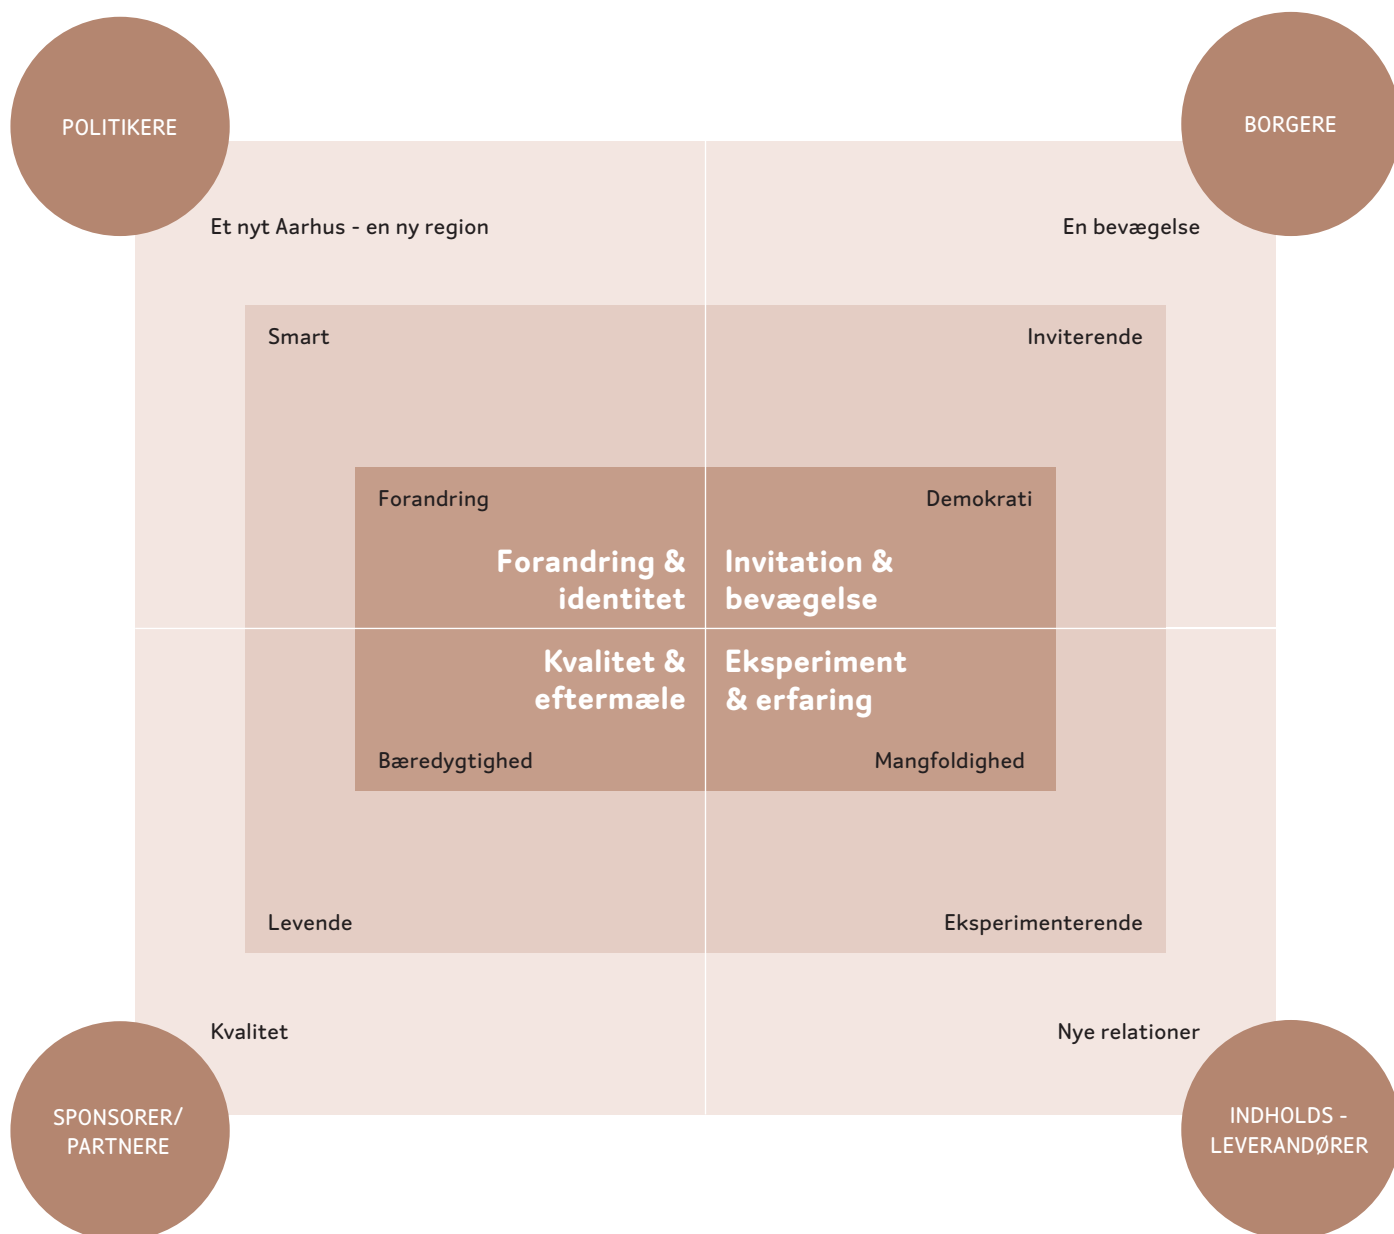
POLITIKERE

BORGERE

Et nyt Aarhus - en ny region

En bevægelse

Smart

Inviterende

Forandring

Demokrati

Forandring & identitet

Invitation & bevægelse

Kvalitet & eftermæle

Eksperiment & erfaring

Bæredygtighed

Mangfoldighed

Levende

Eksperimenterende

Kvalitet

Nye relationer

SPONSORER/ PARTNERE

INDHOLDS - LEVERANDØRER